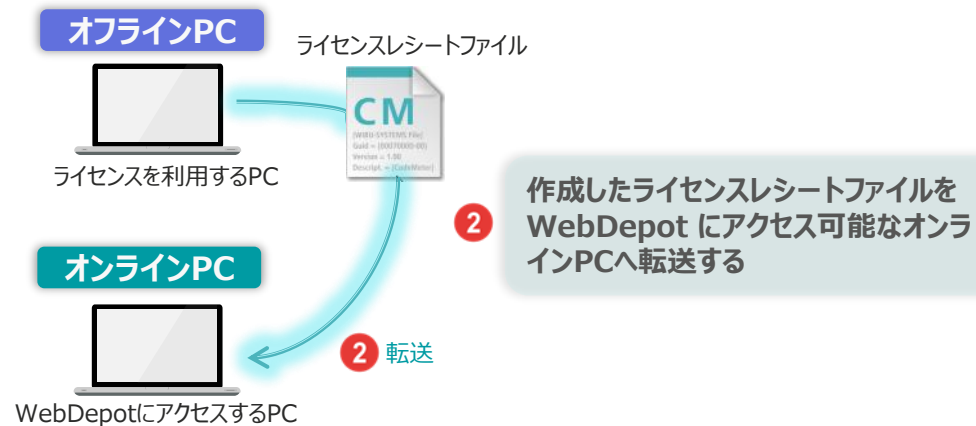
オフラインPC

ライセンスレシートファイル

CM

[WIBU-SYSTEMS File]
Guid = {00070000-00}
Version = 1.00
Descript. = {CodeMeter}

ライセンスを利用するPC

2 作成したライセンスレシートファイルを WebDepot にアクセス可能なオンラインPCへ転送する

オンラインPC

2 転送

WebDepotにアクセスするPC